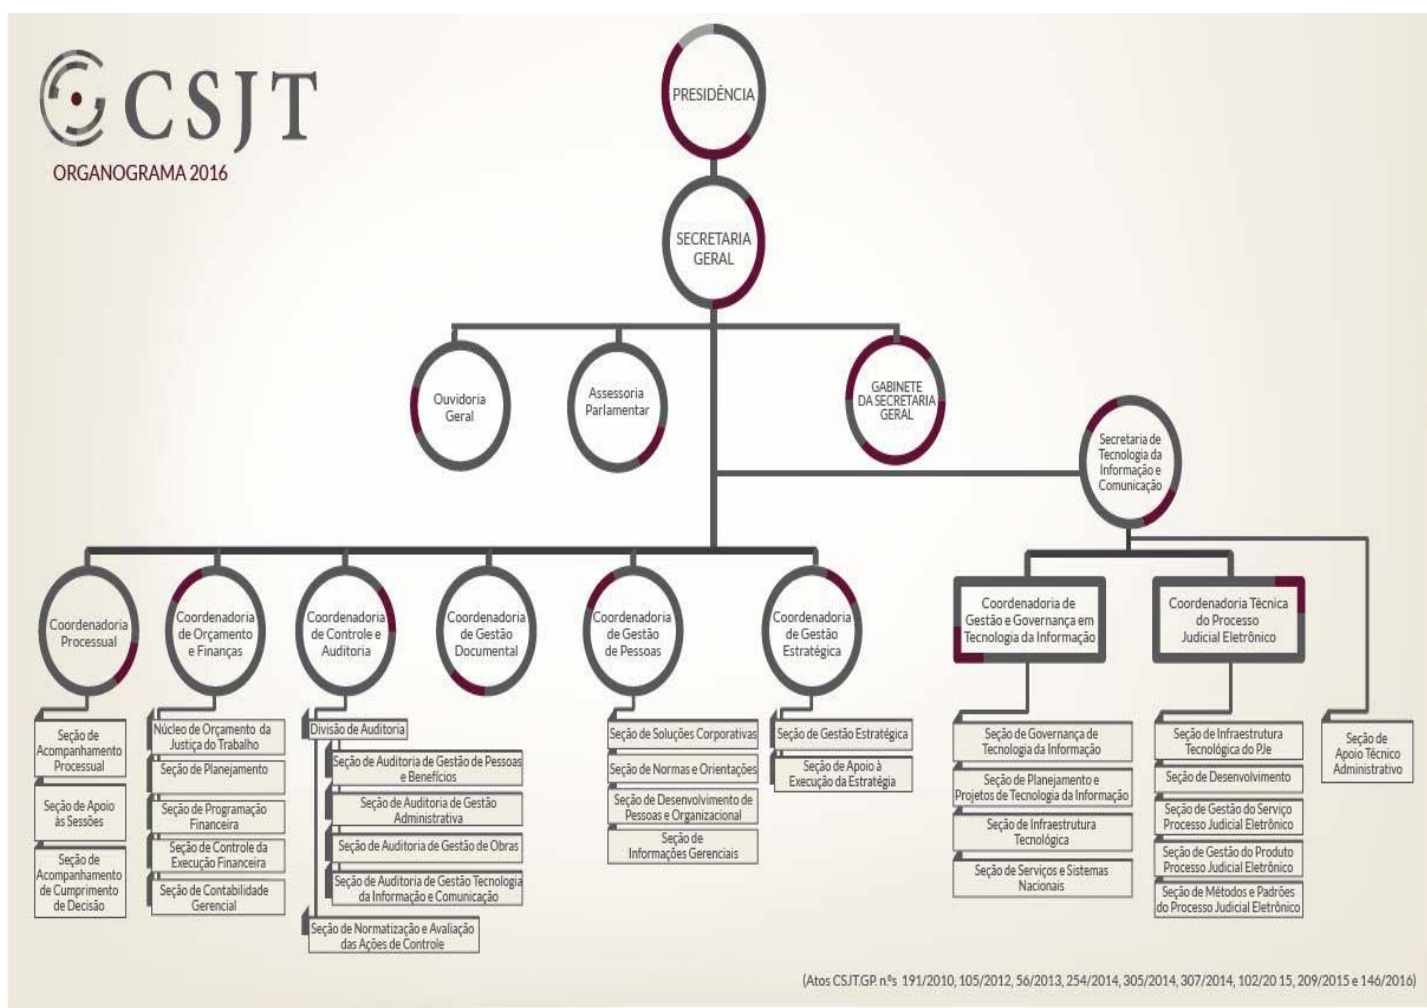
CSJT
ORGANOGRAMA 2016

PRESIDÊNCIA

SECRETARIA GERAL

Ouvidoria Geral

Assessoria Parlamentar

GABINETE DA SECRETARIA GERAL

Secretaria de Tecnologia da Informação e Comunicação

Coordenadoria Processual
Seção de Acompanhamento Processual
Seção de Apoio às Sessões
Seção de Acompanhamento de Cumprimento de Decisão

Coordenadoria de Orçamento e Finanças
Núcleo de Orçamento da Justiça do Trabalho
Seção de Planejamento
Seção de Programação Financeira
Seção de Controle da Execução Financeira
Seção de Contabilidade Gerencial

Coordenadoria de Controle e Auditoria
Divisão de Auditoria
Seção de Auditoria de Gestão de Pessoas e Benefícios
Seção de Auditoria de Gestão Administrativa
Seção de Auditoria de Gestão de Obras
Seção de Auditoria de Gestão Tecnologia da Informação e Comunicação
Seção de Normatização e Avaliação das Ações de Controle

Coordenadoria de Gestão Documental

Coordenadoria de Gestão de Pessoas
Seção de Soluções Corporativas
Seção de Normas e Orientações
Seção de Desenvolvimento de Pessoas e Organizacional
Seção de Informações Gerenciais

Coordenadoria de Gestão Estratégica
Seção de Gestão Estratégica
Seção de Apoio à Execução da Estratégia

Coordenadoria de Gestão e Governança em Tecnologia da Informação
Seção de Governança de Tecnologia da Informação
Seção de Planejamento e Projetos de Tecnologia da Informação
Seção de Infraestrutura Tecnológica
Seção de Serviços e Sistemas Nacionais

Coordenadoria Técnica do Processo Judicial Eletrônico
Seção de Infraestrutura Tecnológica do PJe
Seção de Desenvolvimento
Seção de Gestão do Serviço Processo Judicial Eletrônico
Seção de Gestão do Produto Processo Judicial Eletrônico
Seção de Métodos e Padrões do Processo Judicial Eletrônico

Seção de Apoio Técnico Administrativo

(Atos CSJT.GP. nºs 191/2010, 105/2012, 56/2013, 254/2014, 305/2014, 307/2014, 102/20 15, 209/2015 e 146/2016)